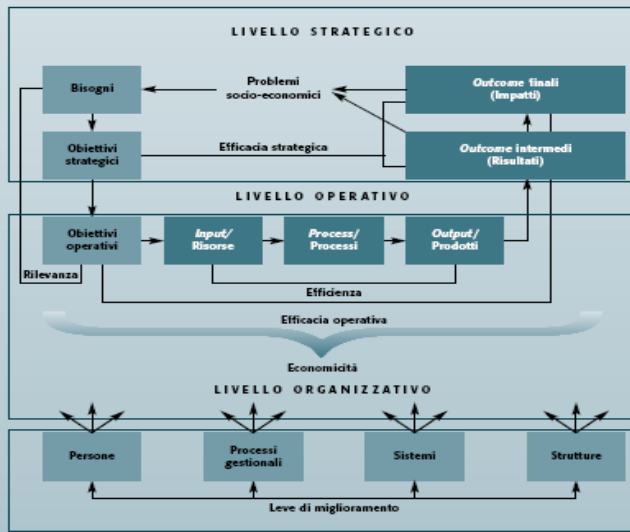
LIVELLO STRATEGICO

Bisogni

Problemi socio-economici

Outcome finali (Impatti)

Obiettivi strategici

Efficacia strategica

Outcome intermedi (Risultati)

LIVELLO OPERATIVO

Obiettivi operativi

Input/ Risorse

Process/ Processi

Output/ Prodotti

Rilevanza

Efficienza

Efficacia operativa

Economicità

LIVELLO ORGANIZZATIVO

Persone

Processi gestionali

Sistemi

Strutture

Leve di miglioramento